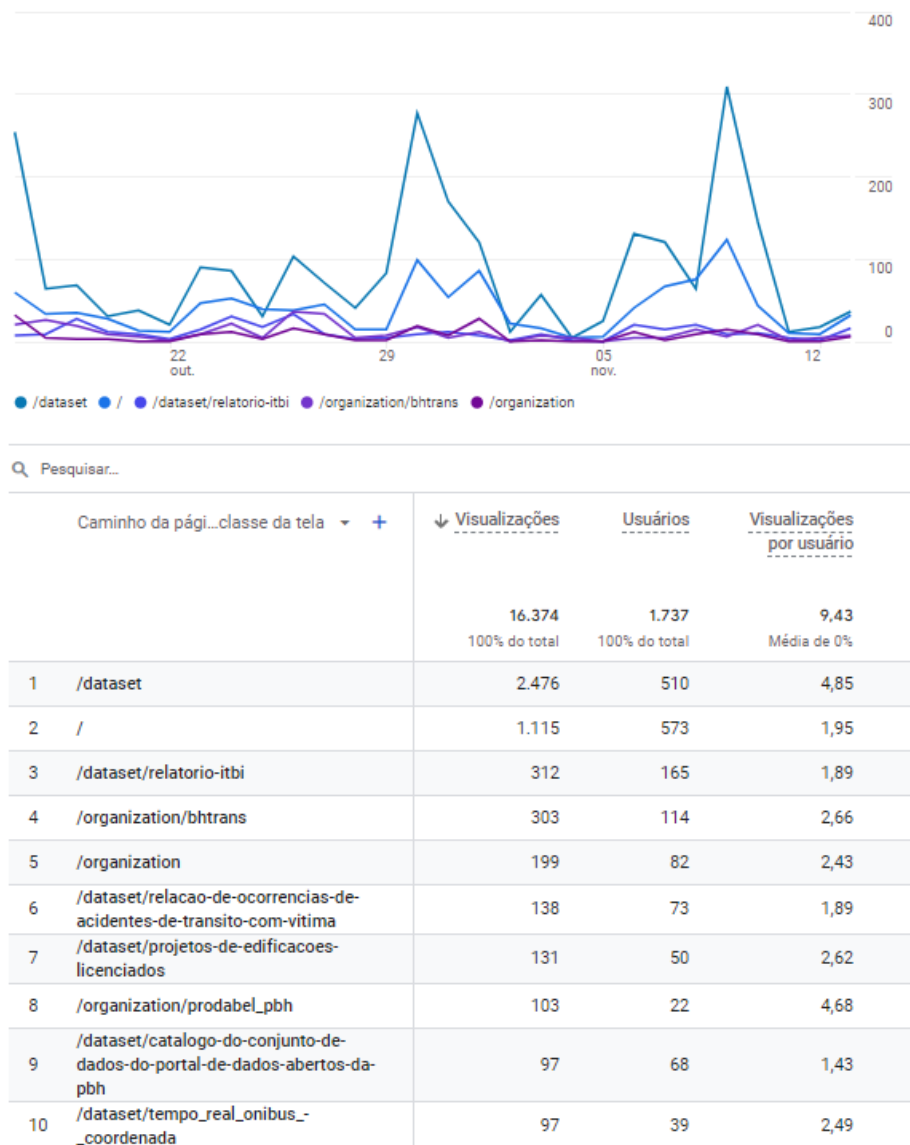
400
300
200
100
0
22 out.
29
05 nov.
12

/dataset / /dataset/relatorio-itbi /organization/bhtrans /organization

Pesquisar...

| | Caminho da pági...classe da tela + | ↓ Visualizações | Usuários | Visualizações por usuário |
|---|---|---|---|---|
| | | 16.374 100% do total | 1.737 100% do total | 9,43 Média de 0% |
| 1 | /dataset | 2.476 | 510 | 4,85 |
| 2 | / | 1.115 | 573 | 1,95 |
| 3 | /dataset/relatorio-itbi | 312 | 165 | 1,89 |
| 4 | /organization/bhtrans | 303 | 114 | 2,66 |
| 5 | /organization | 199 | 82 | 2,43 |
| 6 | /dataset/relacao-de-ocorrencias-de-acidentes-de-transito-com-vitima | 138 | 73 | 1,89 |
| 7 | /dataset/projetos-de-edificacoes-licenciados | 131 | 50 | 2,62 |
| 8 | /organization/prodabel_pbh | 103 | 22 | 4,68 |
| 9 | /dataset/catalogo-do-conjunto-de-dados-do-portal-de-dados-abertos-da-pbh | 97 | 68 | 1,43 |
| 10 | /dataset/tempo_real_onibus_-_coordenada | 97 | 39 | 2,49 |